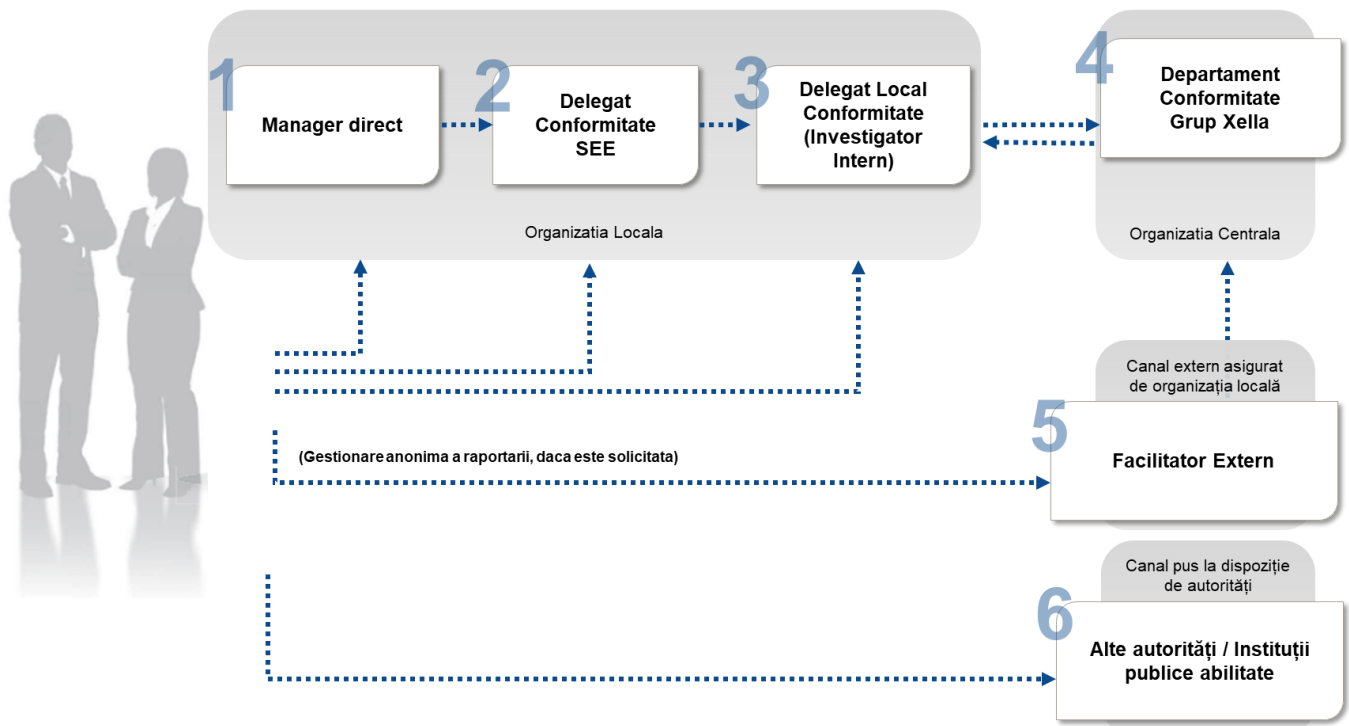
1
Manager direct

2
Delegat Conformitate SEE

3
Delegat Local Conformitate (Investigator Intern)

Organizatia Locala

4
Departament Conformitate Grup Xella

Organizatia Centrala

Canal extern asigurat de organizația locală

5
Facilitator Extern

(Gestionare anonima a raportarii, daca este solicitata)

Canal pus la dispoziție de autorități

6
Alte autorități / Instituții publice abilitate